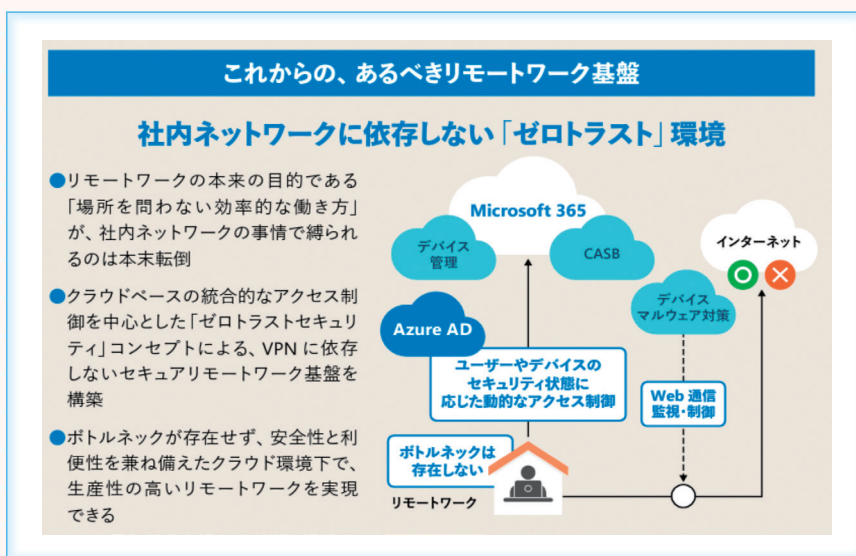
これからの、あるべきリモートワーク基盤

社内ネットワークに依存しない「ゼロトラスト」環境

●リモートワークの本来の目的である「場所を問わない効率的な働き方」が、社内ネットワークの事情で縛られるのは本末転倒

●クラウドベースの統合的なアクセス制御を中心とした「ゼロトラストセキュリティ」コンセプトによる、VPNに依存しないセキュアリモートワーク基盤を構築

●ボトルネックが存在せず、安全性と利便性を兼ね備えたクラウド環境下で、生産性の高いリモートワークを実現できる

Microsoft 365

デバイス管理

CASB

インターネット

デバイスマルウェア対策

Azure AD

ユーザーやデバイスのセキュリティ状態に応じた動的なアクセス制御

Web 通信監視・制御

ボトルネックは存在しない

リモートワーク